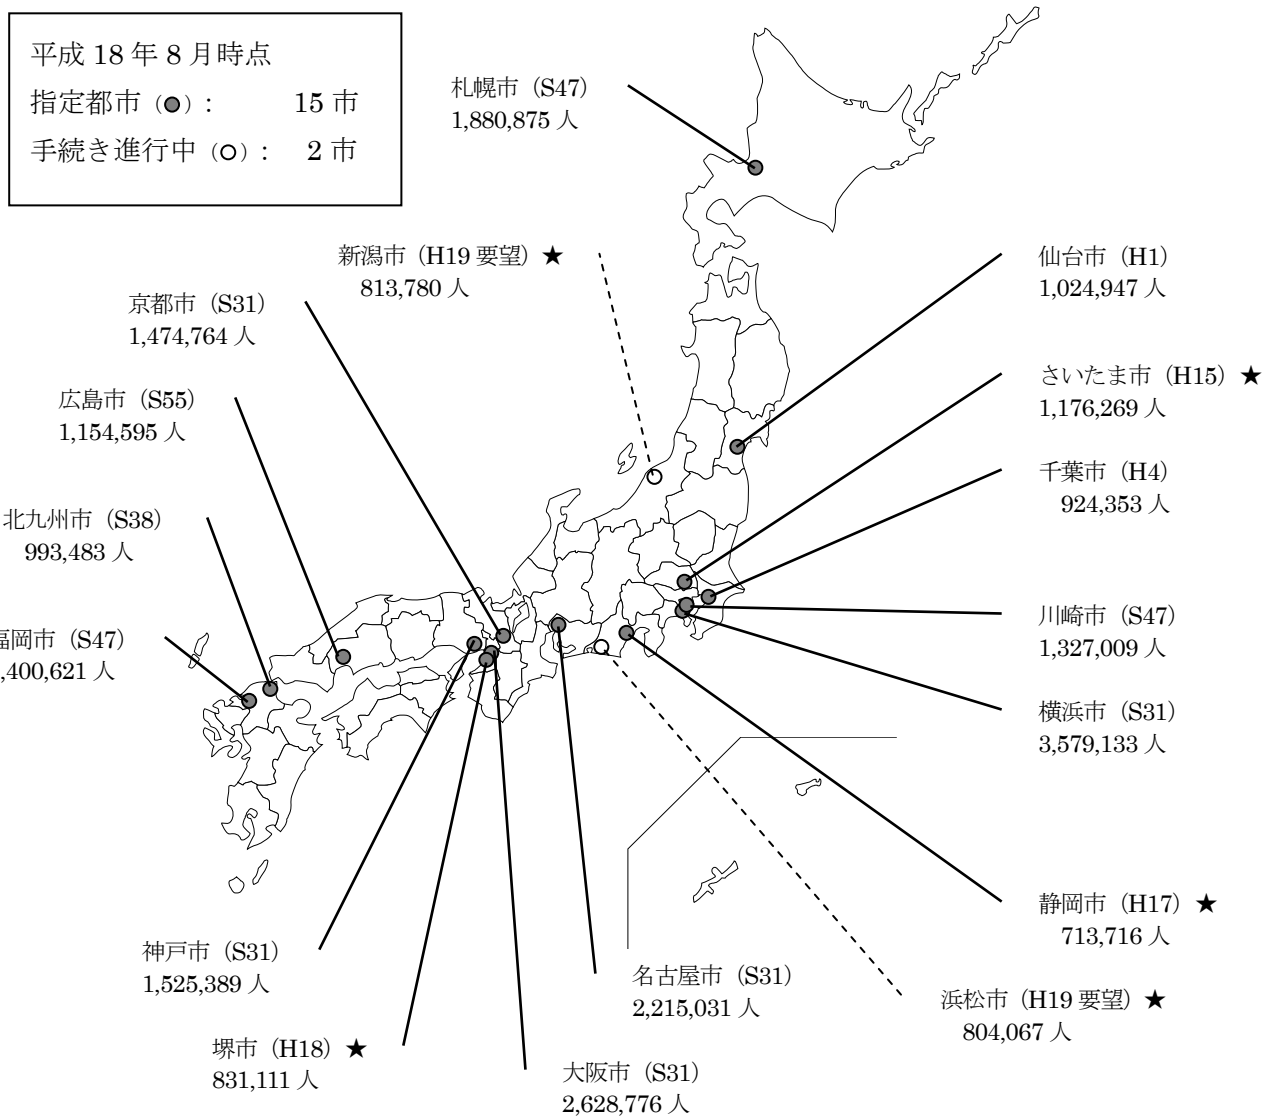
平成 18 年 8 月時点
指定都市（●）： 15 市
手続き進行中（○）： 2 市

札幌市（S47）
1,880,875 人

新潟市（H19 要望）★
813,780 人

仙台市（H1）
1,024,947 人

京都市（S31）
1,474,764 人

さいたま市（H15）★
1,176,269 人

広島市（S55）
1,154,595 人

千葉市（H4）
924,353 人

北九州市（S38）
993,483 人

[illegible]岡市（S47）
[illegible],400,621 人

川崎市（S47）
1,327,009 人

横浜市（S31）
3,579,133 人

静岡市（H17）★
713,716 人

神戸市（S31）
1,525,389 人

名古屋市（S31）
2,215,031 人

浜松市（H19 要望）★
804,067 人

堺市（H18）★
831,111 人

大阪市（S31）
2,628,776 人